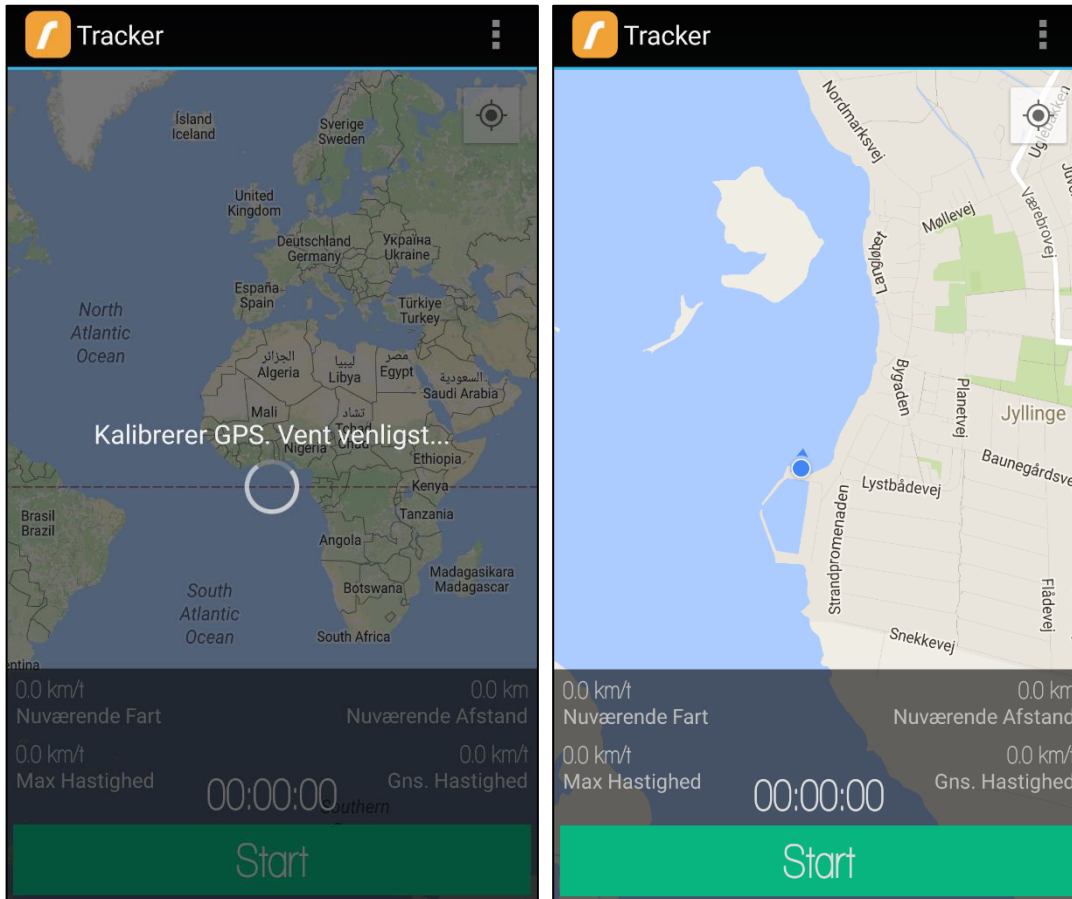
Tracker

Ísland
Iceland

Sverige
Sweden

United Kingdom

Deutschland
Germany

Україна
Ukraine

España
Spain

Türkiye
Turkey

North Atlantic Ocean

الجزائر
Algeria

ليبيا
Libya

مصر
Egypt

السعودية
Saudi Arabia

Mali

تشاد
Tchad

Nigeria

Ethiopia

Kalibrerer GPS. Vent venligst...

Kenya

Brasil
Brazil

Tanzania

Angola

Madagasikara
Madagascar

Botswana

South Atlantic Ocean

South Africa

ntina

Southern

0.0 km/t
Nuværende Fart

0.0 km
Nuværende Afstand

0.0 km/t
Max Hastighed

0.0 km/t
Gns. Hastighed

00:00:00

Start

Tracker

Nordmarksvej

Ugle

Jyve

Møllevej

Værebrovej

Langebjerg

Bygaden

Planetvej

Jyllinge

Baunegårdsve

Lystbådevej

Strandpromenaden

Fladevej

Snekkevej

0.0 km/t
Nuværende Fart

0.0 km
Nuværende Afstand

0.0 km/t
Max Hastighed

0.0 km/t
Gns. Hastighed

00:00:00

Start